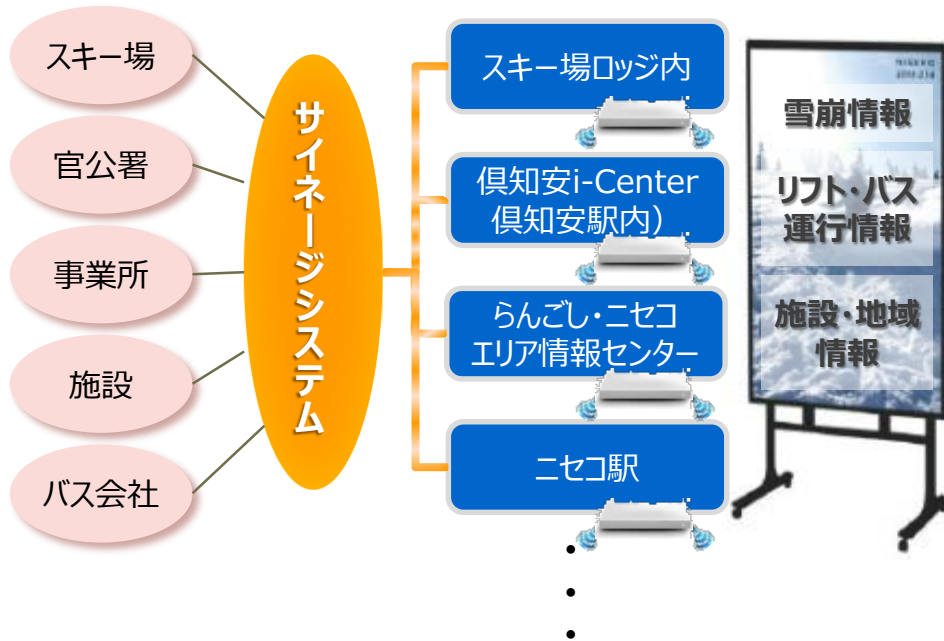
スキー場

官公署

事業所

施設

バス会社

サイネージシステム

スキー場ロッジ内

倶知安i-Center 倶知安駅内）

らんこし・ニセコ エリア情報センター

ニセコ駅

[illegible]

雪崩情報

リフト・バス 運行情報

施設・地域 情報